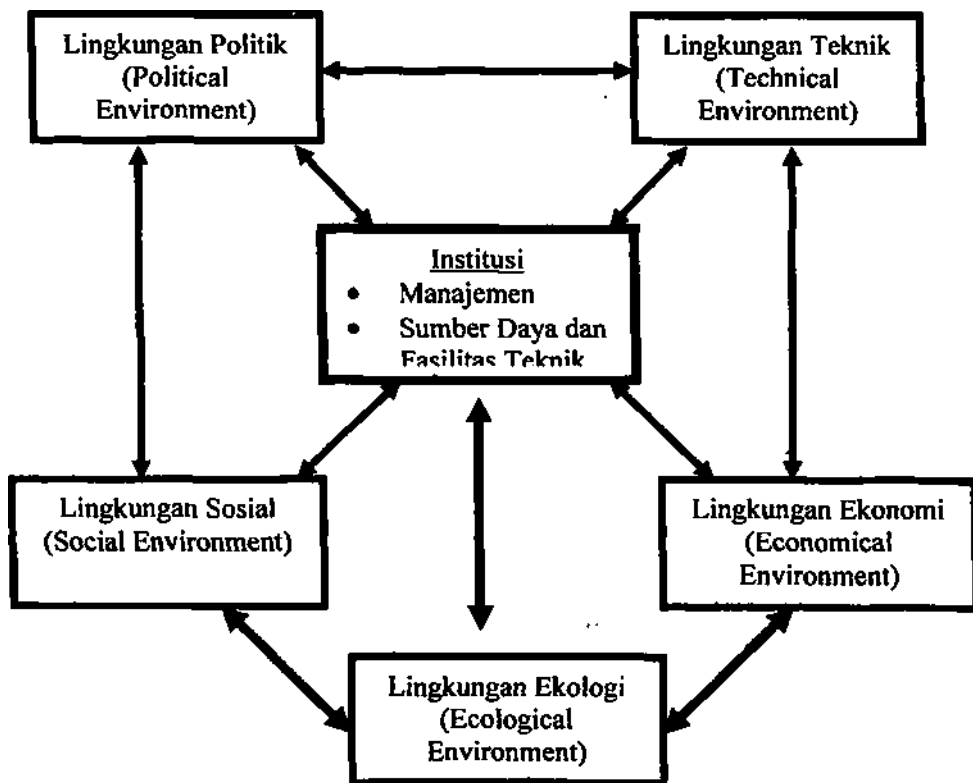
Lingkungan Politik (Political Environment)

Lingkungan Teknik (Technical Environment)

Institusi
- Manajemen
- Sumber Daya dan Fasilitas Teknik

Lingkungan Sosial (Social Environment)

Lingkungan Ekonomi (Economical Environment)

Lingkungan Ekologi (Ecological Environment)